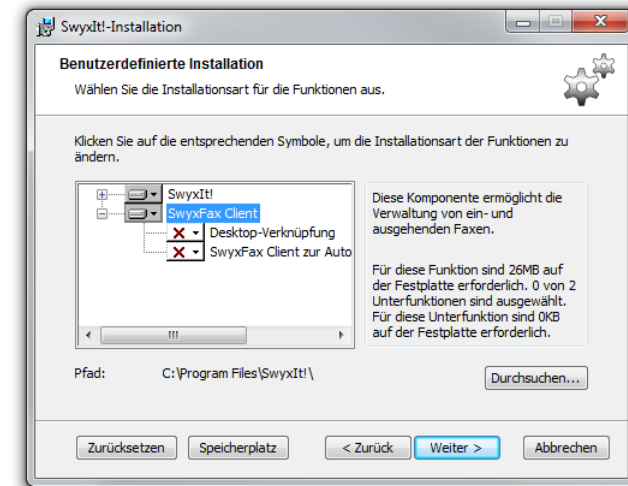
SwyxIt!-Installation

Benutzerdefinierte Installation
Wählen Sie die Installationsart für die Funktionen aus.

Klicken Sie auf die entsprechenden Symbole, um die Installationsart der Funktionen zu ändern.

SwyxIt!
SwyxFax Client
Desktop-Verknüpfung
SwyxFax Client zur Auto

Diese Komponente ermöglicht die Verwaltung von ein- und ausgehenden Faxen.

Für diese Funktion sind 26MB auf der Festplatte erforderlich. 0 von 2 Unterfunktionen sind ausgewählt. Für diese Unterfunktion sind 0KB auf der Festplatte erforderlich.

Pfad: C:\Program Files\SwyxIt!\

Durchsuchen...

Zurücksetzen | Speicherplatz | < Zurück | Weiter > | Abbrechen